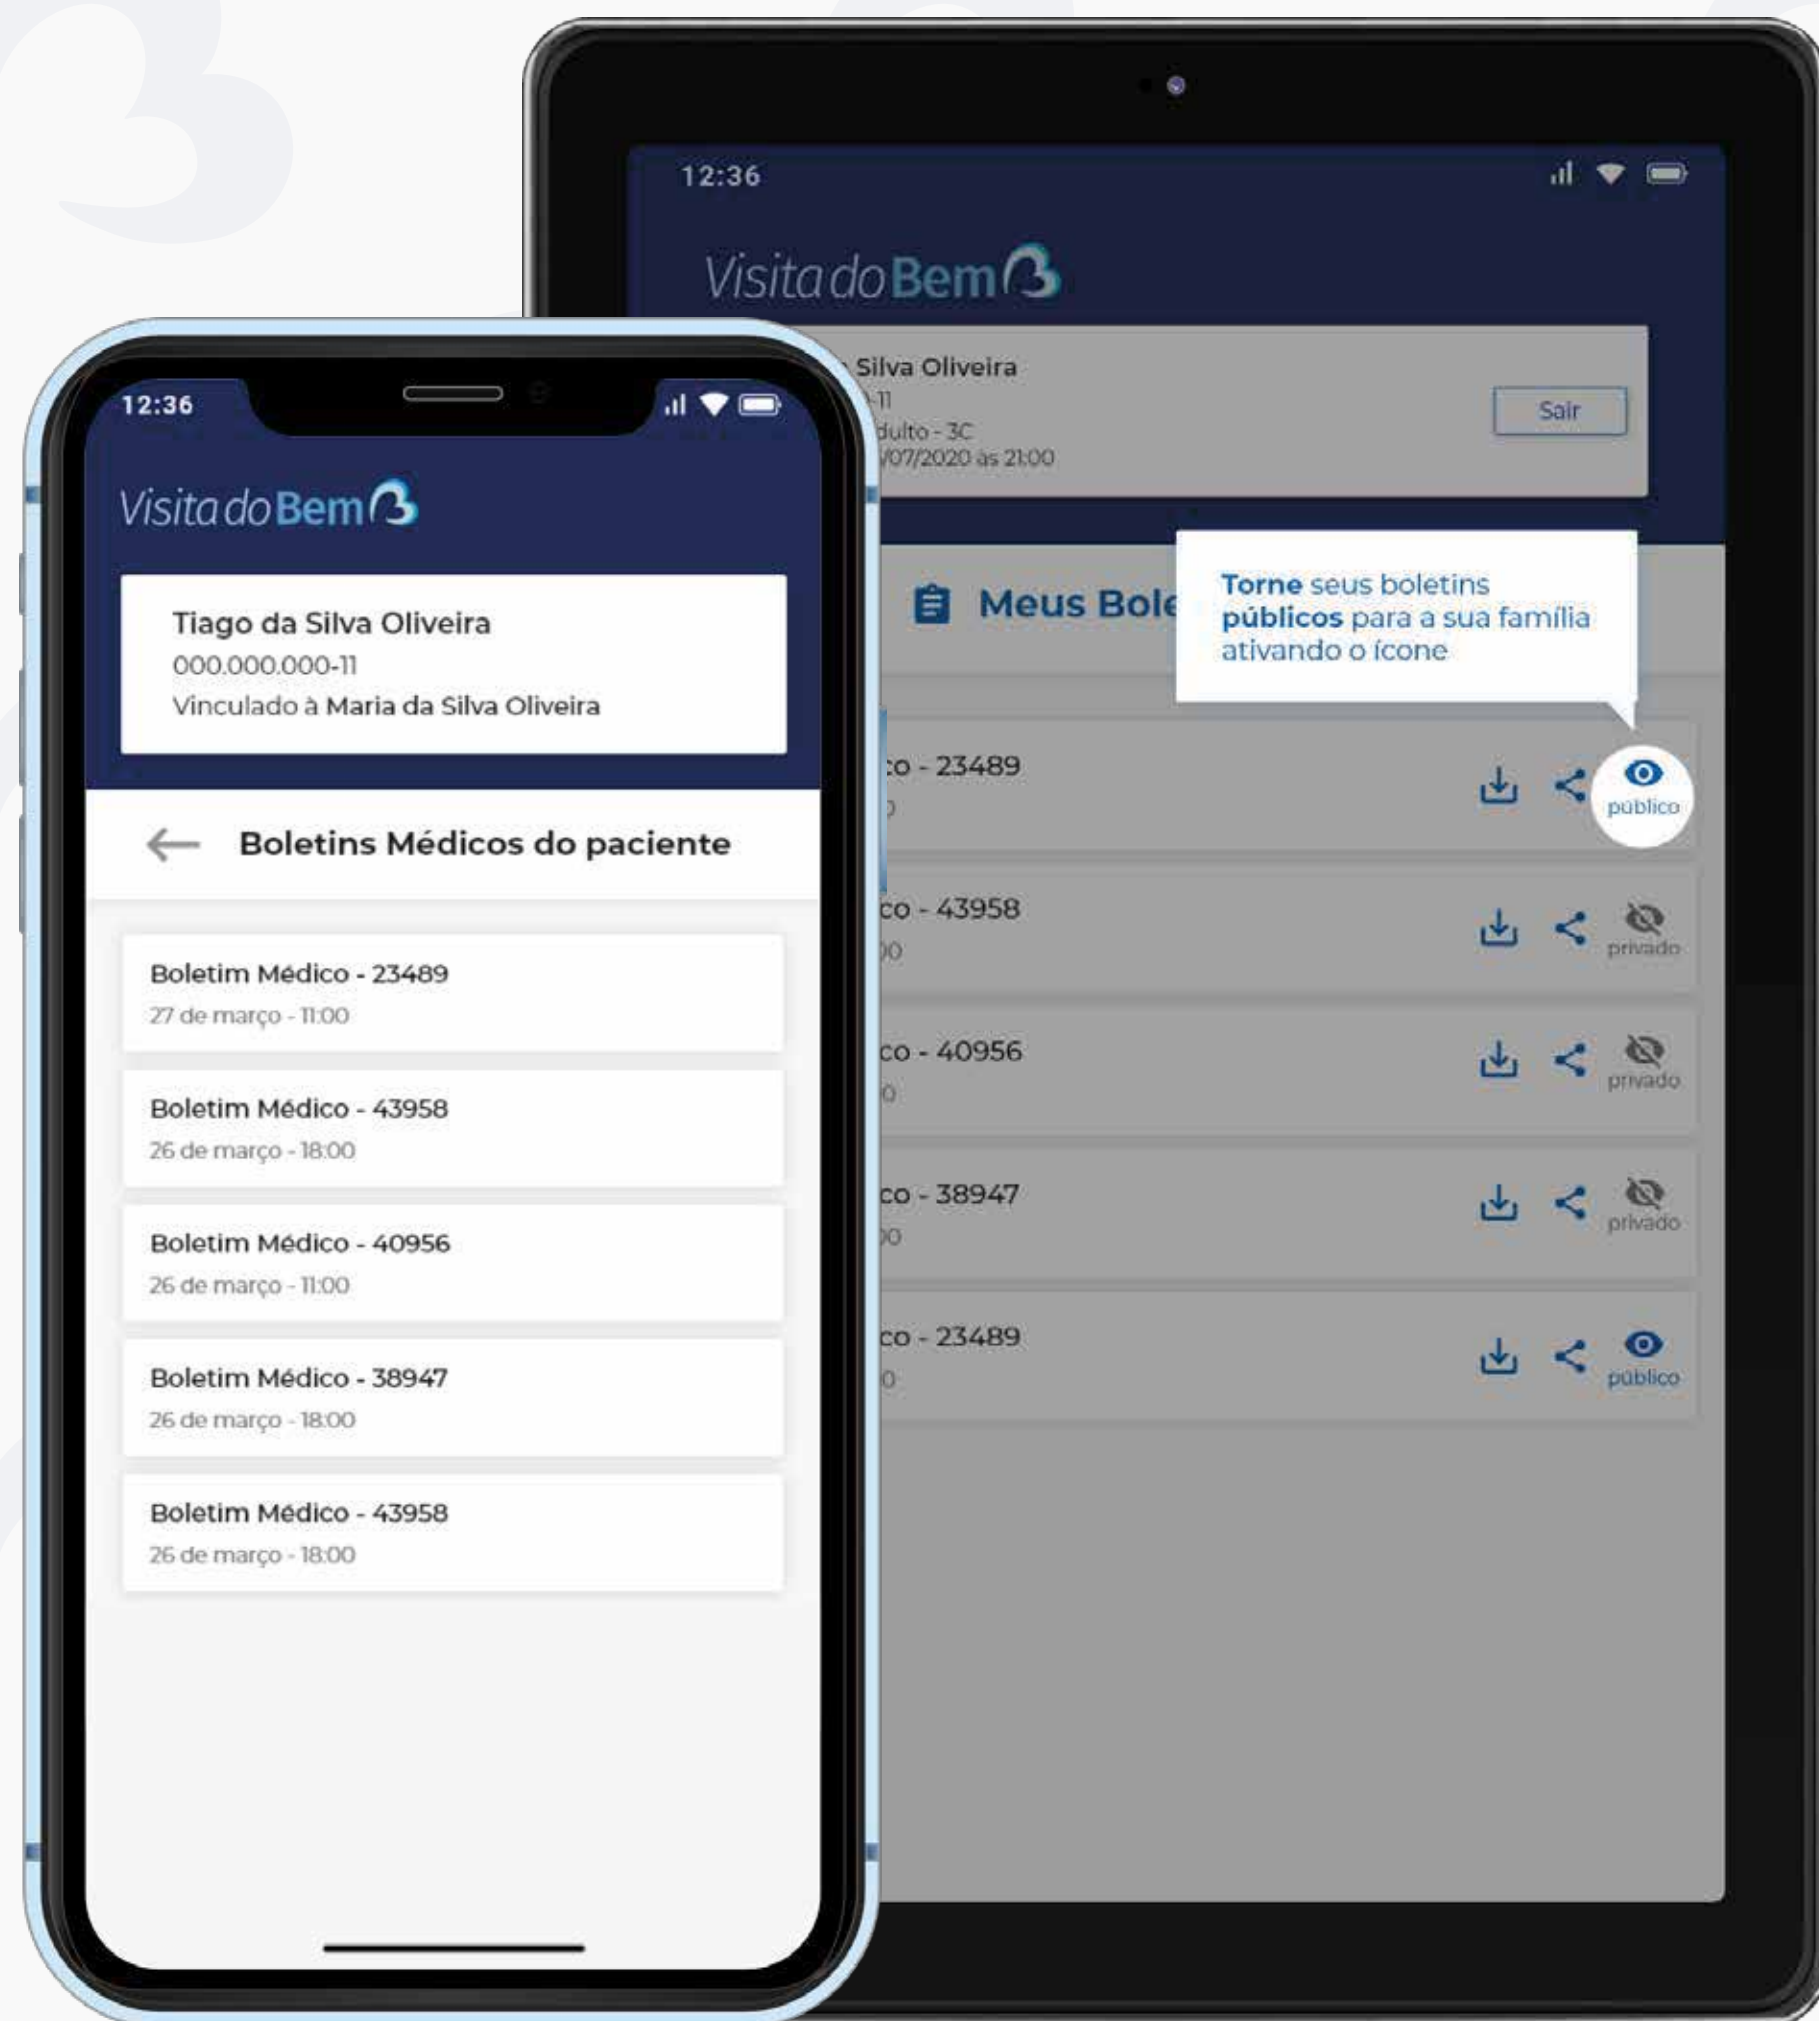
12:36

Visita do Bem

Tiago da Silva Oliveira
000.000.000-11
Vinculado à Maria da Silva Oliveira

Boletins Médicos do paciente

Boletim Médico - 23489
27 de março - 11:00

Boletim Médico - 43958
26 de março - 18:00

Boletim Médico - 40956
26 de março - 11:00

Boletim Médico - 38947
26 de março - 18:00

Boletim Médico - 43958
26 de março - 18:00

12:36

Visita do Bem

Silva Oliveira
-11
dulto - 3C
/07/2020 às 21:00

Sair

Meus Bole

Torne seus boletins públicos para a sua família ativando o ícone

co - 23489
público

co - 43958
privado

co - 40956
privado

co - 38947
privado

co - 23489
público